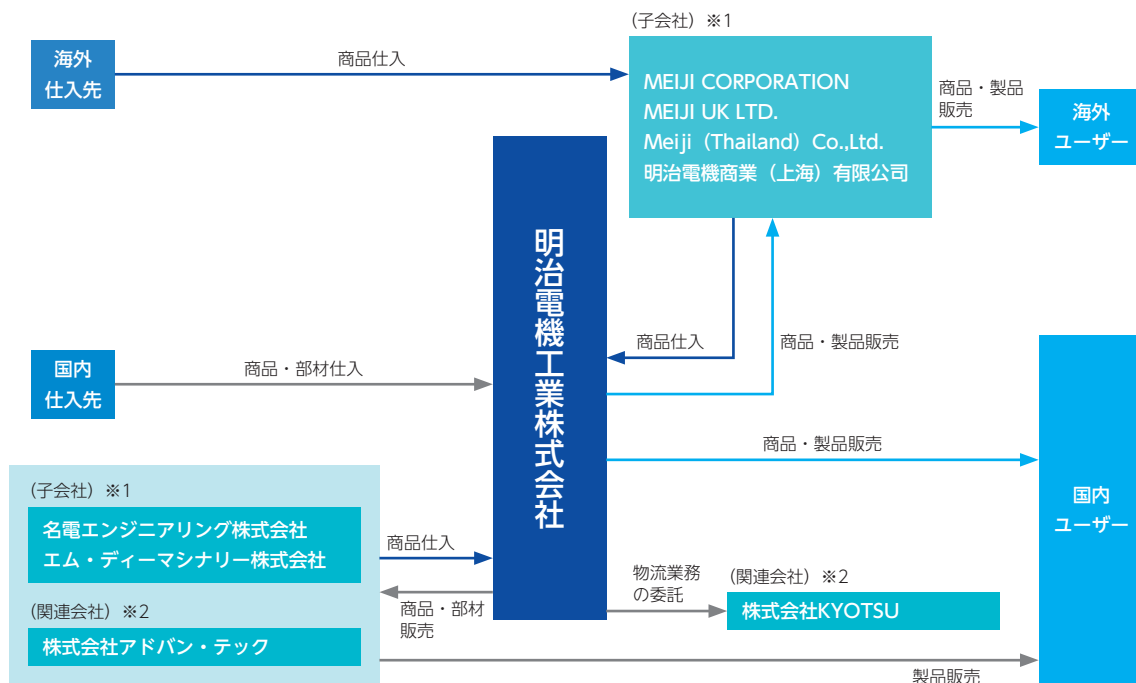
(子会社) ※1

海外
仕入先

商品仕入

MEIJI CORPORATION
MEIJI UK LTD.
Meiji (Thailand) Co.,Ltd.
明治電機商業(上海)有限公司

商品・製品
販売

海外
ユーザー

明治電機工業株式会社

商品仕入

商品・製品販売

国内
仕入先

商品・部材仕入

商品・製品販売

国内
ユーザー

(子会社) ※1
名電エンジニアリング株式会社
エム・ディーマシナリー株式会社

商品仕入

(関連会社) ※2
株式会社アドバン・テック

商品・部材
販売

物流業務
の委託

(関連会社) ※2
株式会社KYOTSU

製品販売